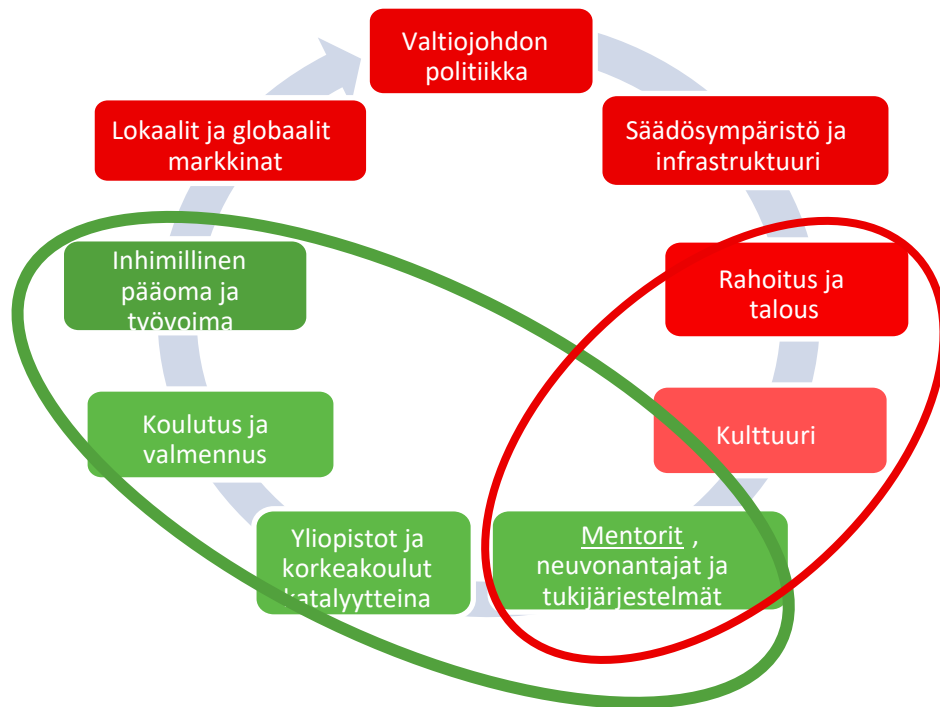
Valtiojohdon politiikka

Säädösympäristö ja infrastruktuuri

Rahoitus ja talous

Kulttuuri

Mentorit , neuvonantajat ja tukijärjestelmät

Yliopistot ja korkeakoulut katalyytteina

Koulutus ja valmennus

Inhimillinen pääoma ja työvoima

Lokaalit ja globaalit markkinat